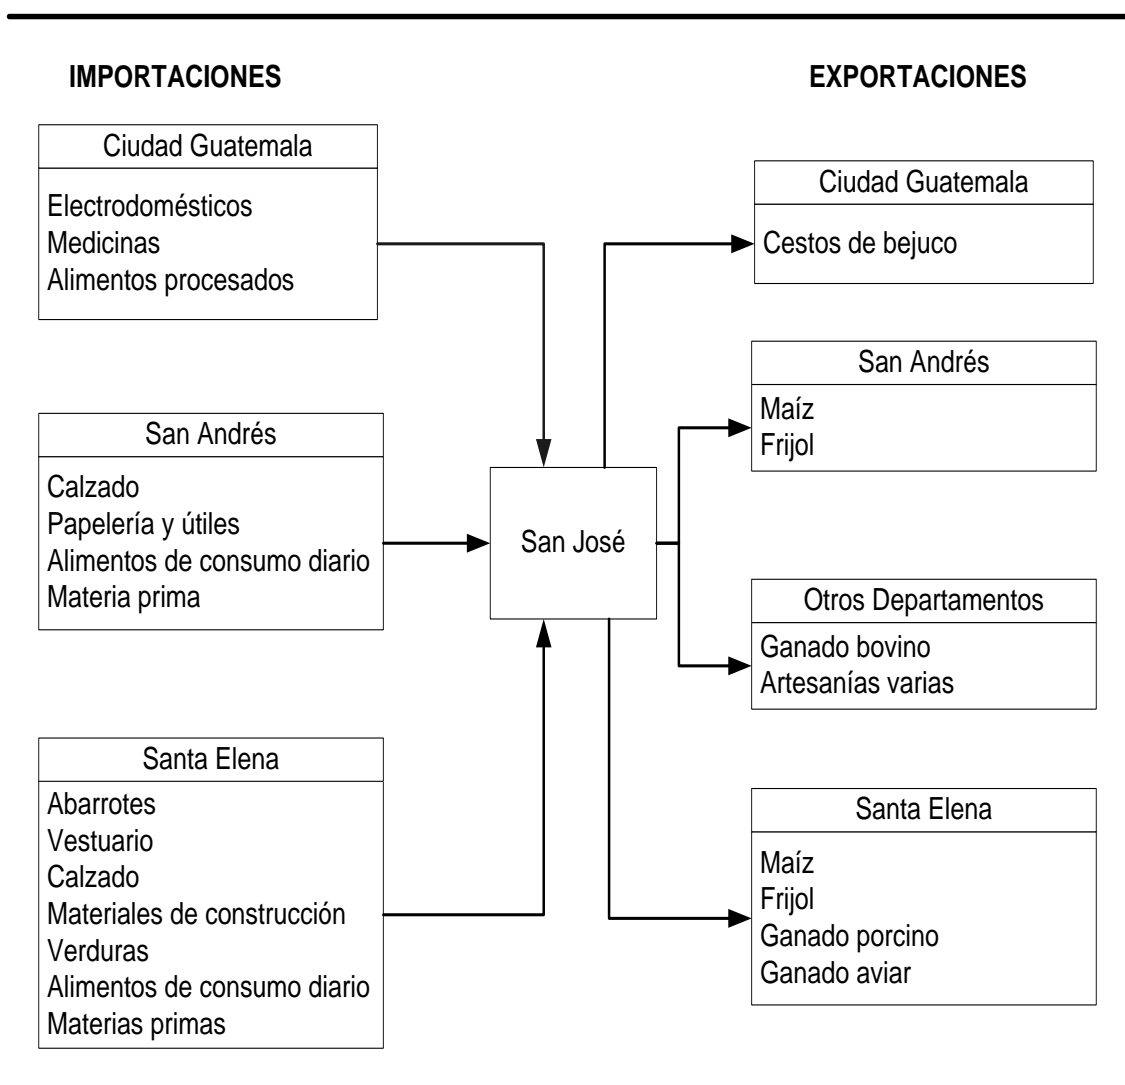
IMPORTACIONES

EXPORTACIONES

Ciudad Guatemala

Electrodomésticos
Medicinas
Alimentos procesados

San Andrés

Calzado
Papelería y útiles
Alimentos de consumo diario
Materia prima

Santa Elena

Abarrotes
Vestuario
Calzado
Materiales de construcción
Verduras
Alimentos de consumo diario
Materias primas

San José

Ciudad Guatemala

Cestos de bejuco

San Andrés

Maíz
Frijol

Otros Departamentos

Ganado bovino
Artesanías varias

Santa Elena

Maíz
Frijol
Ganado porcino
Ganado aviar